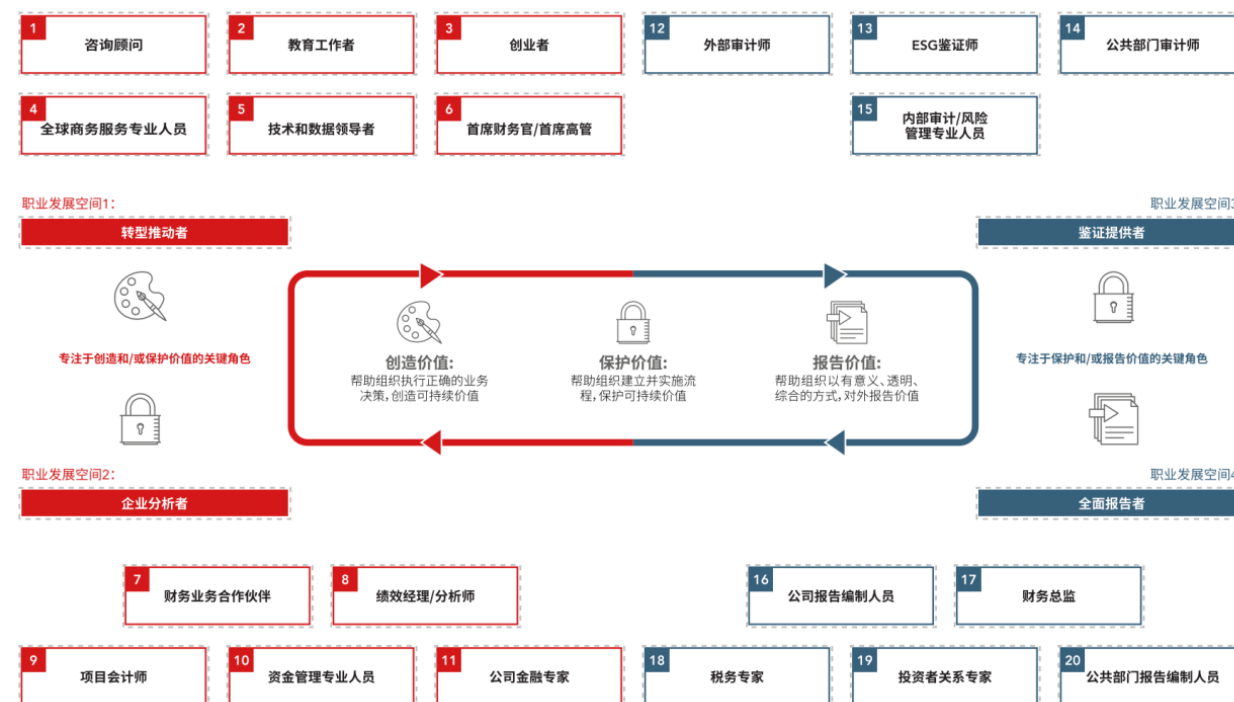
1 咨询顾问

2 教育工作者

3 创业者

12 外部审计师

13 ESG鉴证师

14 公共部门审计师

4 全球商务服务专业人员

5 技术和数据领导者

6 首席财务官/首席高管

15 内部审计/风险管理专业人员

职业发展空间1:
转型推动者

专注于创造和/或保护价值的关键角色

职业发展空间2:
企业分析者

创造价值:
帮助组织执行正确的业务决策，创造可持续价值

保护价值:
帮助组织建立并实施流程，保护可持续价值

报告价值:
帮助组织以有意义、透明、综合的方式，对外报告价值

职业发展空间3
鉴证提供者

专注于保护和/或报告价值的关键角色

职业发展空间4
全面报告者

7 财务业务合作伙伴

8 绩效经理/分析师

16 公司报告编制人员

17 财务总监

9 项目会计师

10 资金管理专业人员

11 公司金融专家

18 税务专家

19 投资者关系专家

20 公共部门报告编制人员